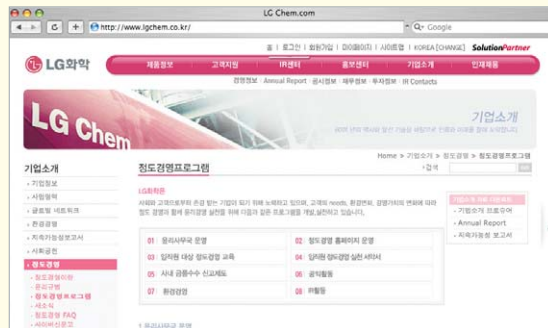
LG Chem.com

http://www.lgchem.co.kr/

Google

홈 | 로그인 | 회원가입 | 마이페이지 | 사이트맵 | KOREA [CHANGE] SolutionPartner

LG화학

제품정보 | 고객지원 | IR센터 | 홍보센터 | 기업소개 | 인재채용

경영정보 | Annual Report | 공시정보 | 재무정보 | 투자정보 | IR Contacts

LG Chem

기업소개

기업소개

- 기업정보
- 사업영역
- 글로벌 네트워크
- 환경경영
- 지속가능성보고서
- 사회공헌
- 정도경영
- 정도경영이란
- 윤리규범
- 정도경영프로그램
- 제소식
- 정도경영 FAQ
- 사이버신문고

정도경영프로그램

Home > 기업소개 > 정도경영 > 정도경영프로그램

검색

LG화학은

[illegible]

01 윤리사무국 운영
02 정도경영 홈페이지 운영
03 임직원 대상 정도경영 교육
04 임직원 정도경영 실천 서약서
05 사내 금품수수 신고제도
06 공익활동
07 환경경영
08 IR활동

- 기업의 활동 프로그램
- Annual Report
- 지속가능성 보고서

1 윤리사무국 운영